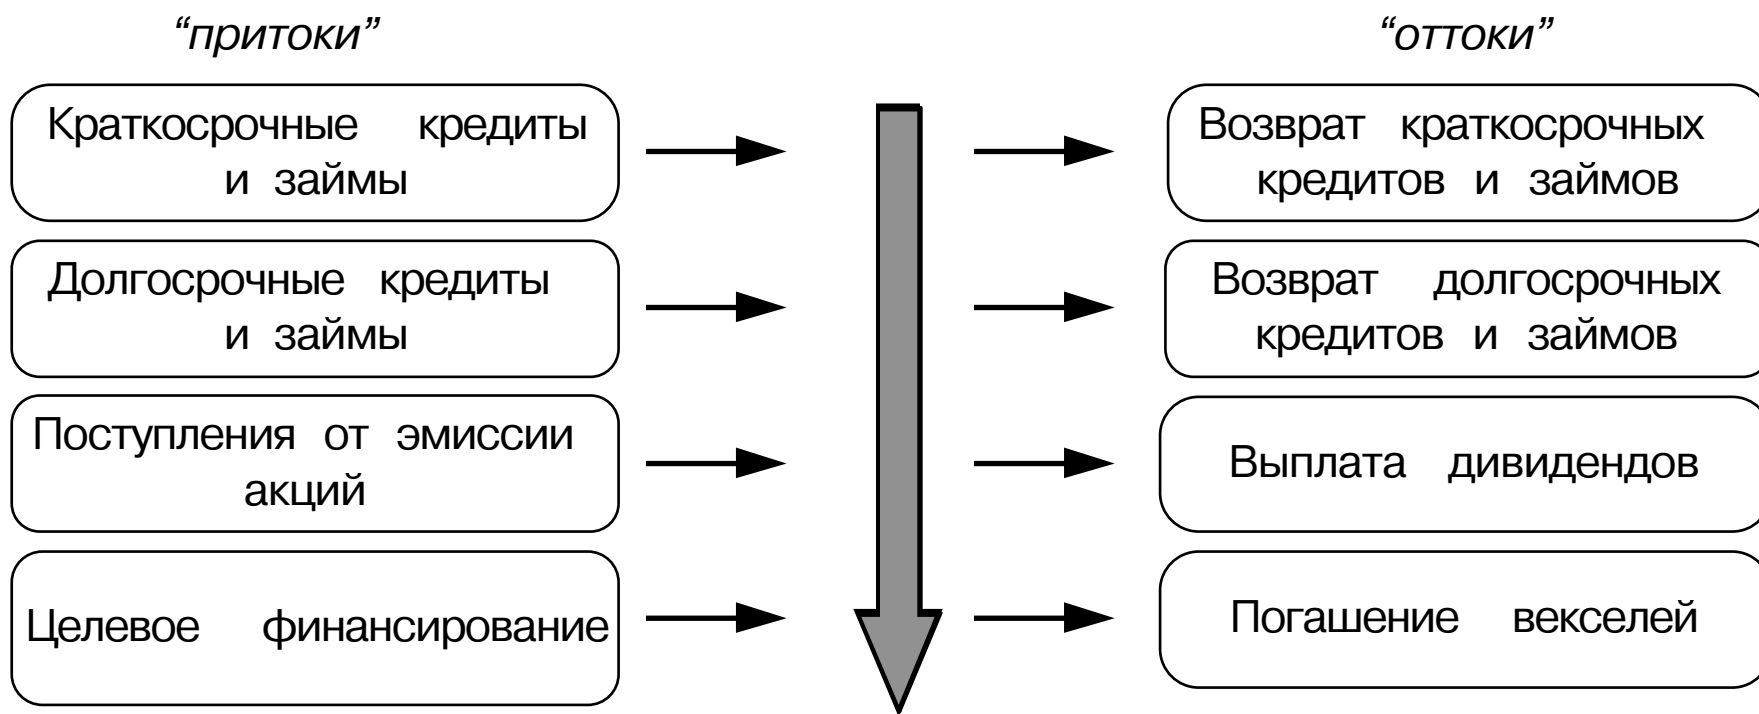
“притоки”

“оттоки”

Краткосрочные кредиты и займы

Долгосрочные кредиты и займы

Поступления от эмиссии акций

Целевое финансирование

Возврат краткосрочных кредитов и займов

Возврат долгосрочных кредитов и займов

Выплата дивидендов

Погашение векселей